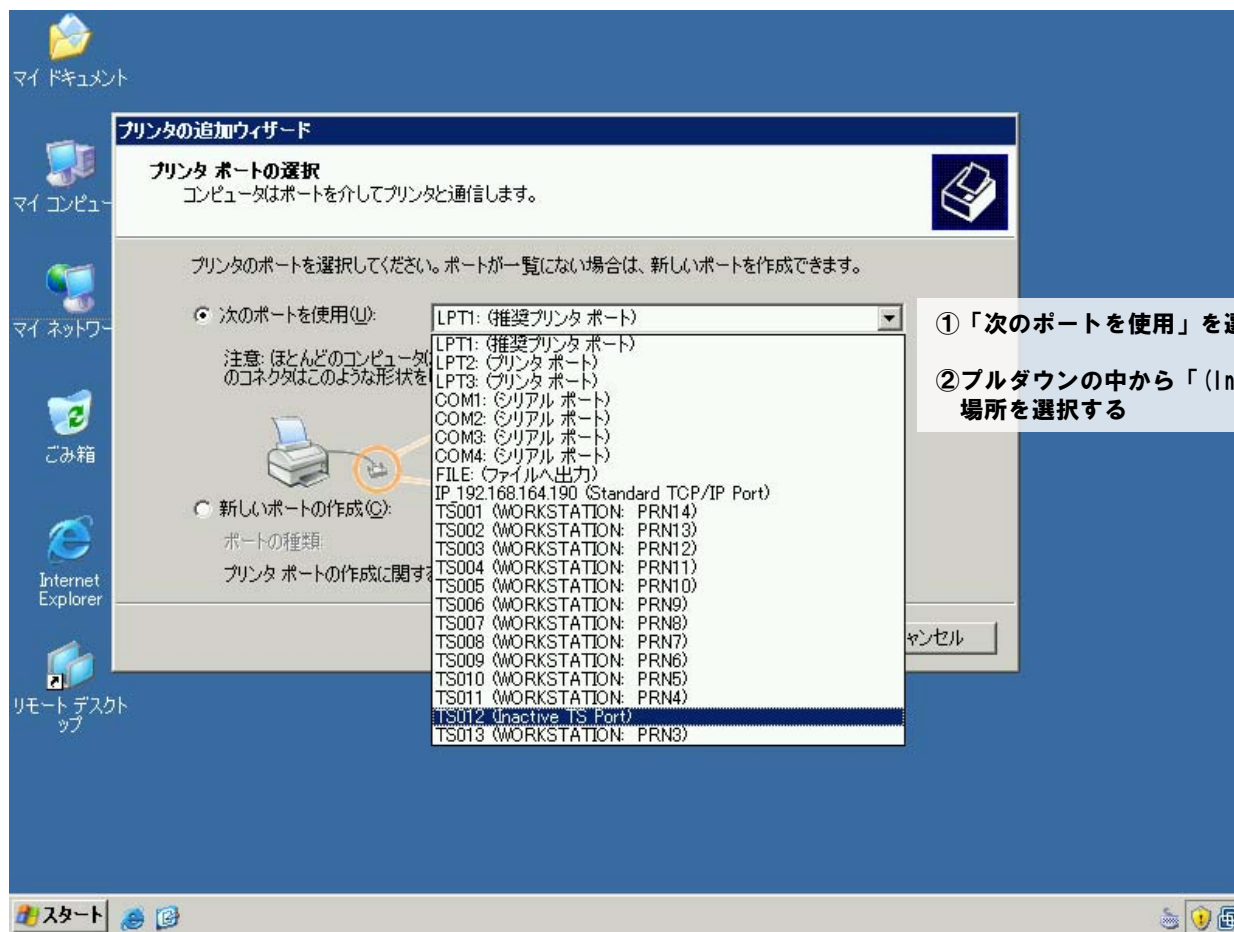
マイ ドキュメント

マイ コンピュー

マイ ネットワー

ごみ箱

Internet Explorer

リモート デスクトップ

プリンタの追加ウィザード

プリンタ ポートの選択
コンピュータはポートを介してプリンタと通信します。

プリンタのポートを選択してください。ポートが一覧にない場合は、新しいポートを作成できます。

次のポートを使用(U): LPT1: (推奨プリンタ ポート)

注意: ほとんどのコンピュータ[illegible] のコネクタはこのような形状を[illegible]

新しいポートの作成(C):

ポートの種類

プリンタ ポートの作成に関する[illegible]

LPT1: (推奨プリンタ ポート)
LPT2: (プリンタ ポート)
LPT3: (プリンタ ポート)
COM1: (シリアル ポート)
COM2: (シリアル ポート)
COM3: (シリアル ポート)
COM4: (シリアル ポート)
FILE: (ファイルへ出力)
IP_192.168.164.190 (Standard TCP/IP Port)
TS001 (WORKSTATION: PRN14)
TS002 (WORKSTATION: PRN13)
TS003 (WORKSTATION: PRN12)
TS004 (WORKSTATION: PRN11)
TS005 (WORKSTATION: PRN10)
TS006 (WORKSTATION: PRN9)
TS007 (WORKSTATION: PRN8)
TS008 (WORKSTATION: PRN7)
TS009 (WORKSTATION: PRN6)
TS010 (WORKSTATION: PRN5)
TS011 (WORKSTATION: PRN4)
TS012 (Inactive TS Port)
TS013 (WORKSTATION: PRN3)

ャンセル

①「次のポートを使用」を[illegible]

②プルダウンの中から「(In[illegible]
場所を選択する

スタート